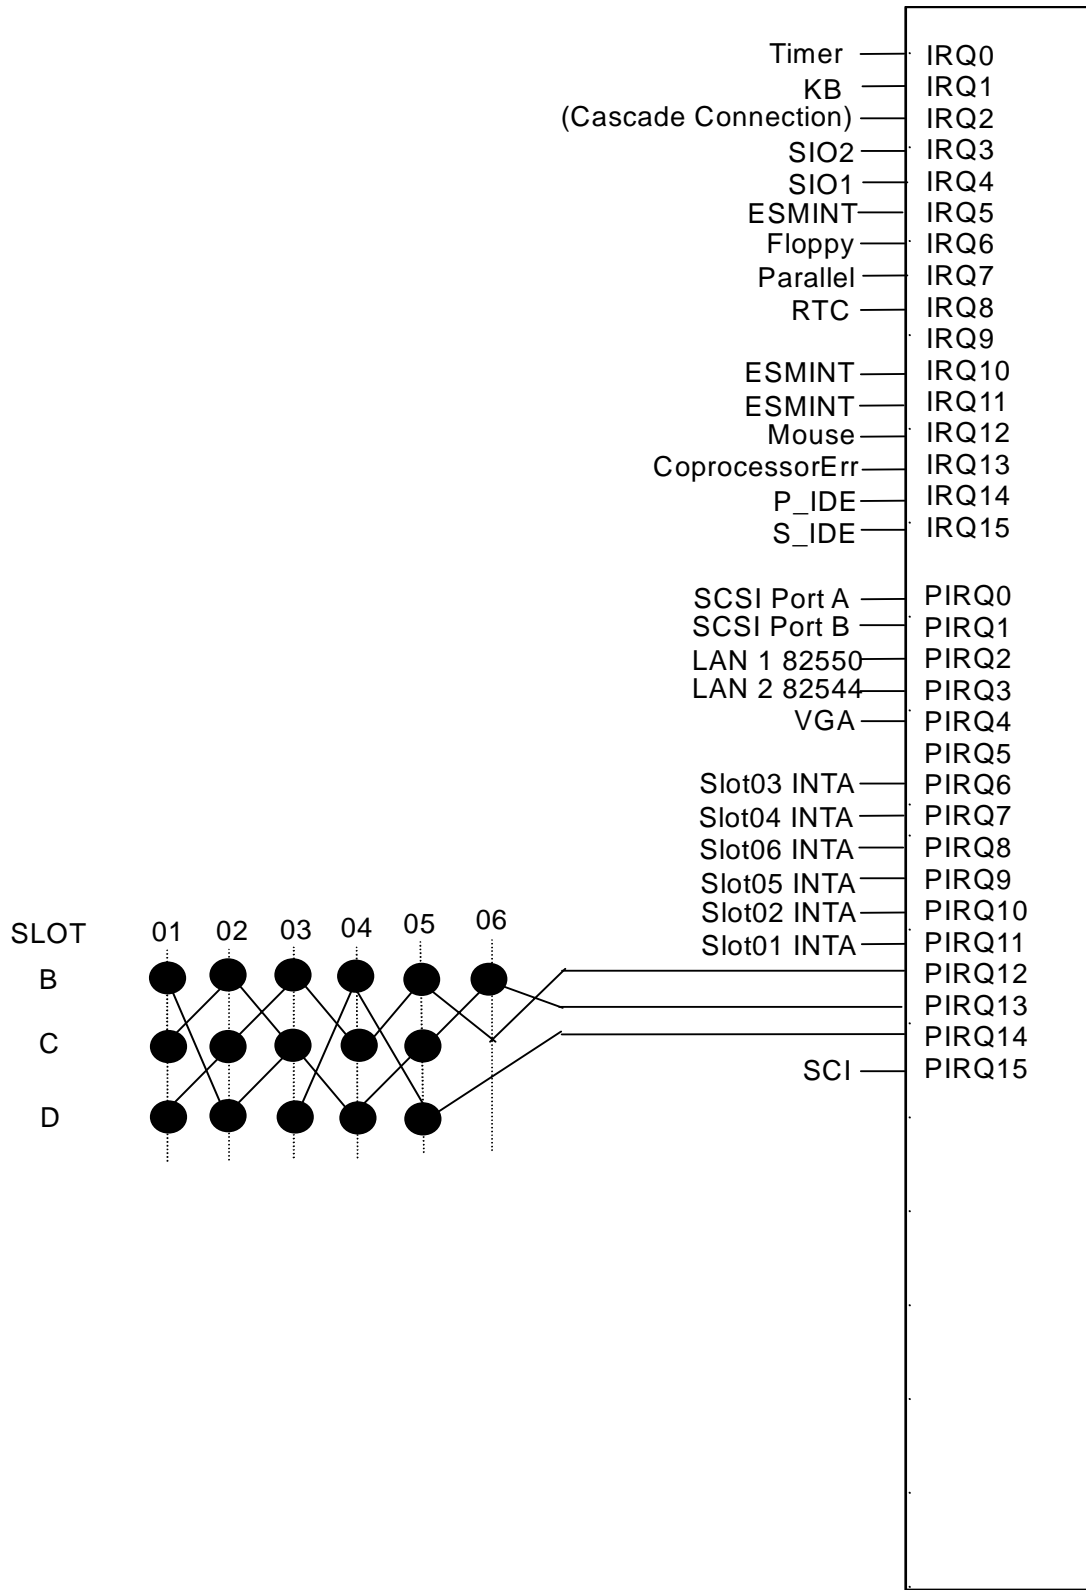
Timer IRQ0
KB IRQ1
(Cascade Connection) IRQ2
SIO2 IRQ3
SIO1 IRQ4
ESMINT IRQ5
Floppy IRQ6
Parallel IRQ7
RTC IRQ8
IRQ9
ESMINT IRQ10
ESMINT IRQ11
Mouse IRQ12
CoprocessorErr IRQ13
P_IDE IRQ14
S_IDE IRQ15

SCSI Port A PIRQ0
SCSI Port B PIRQ1
LAN 1 82550 PIRQ2
LAN 2 82544 PIRQ3
VGA PIRQ4
PIRQ5
Slot03 INTA PIRQ6
Slot04 INTA PIRQ7
Slot06 INTA PIRQ8
Slot05 INTA PIRQ9
Slot02 INTA PIRQ10
Slot01 INTA PIRQ11
PIRQ12
PIRQ13
PIRQ14
SCI PIRQ15

SLOT 01 02 03 04 05 06
B
C
D